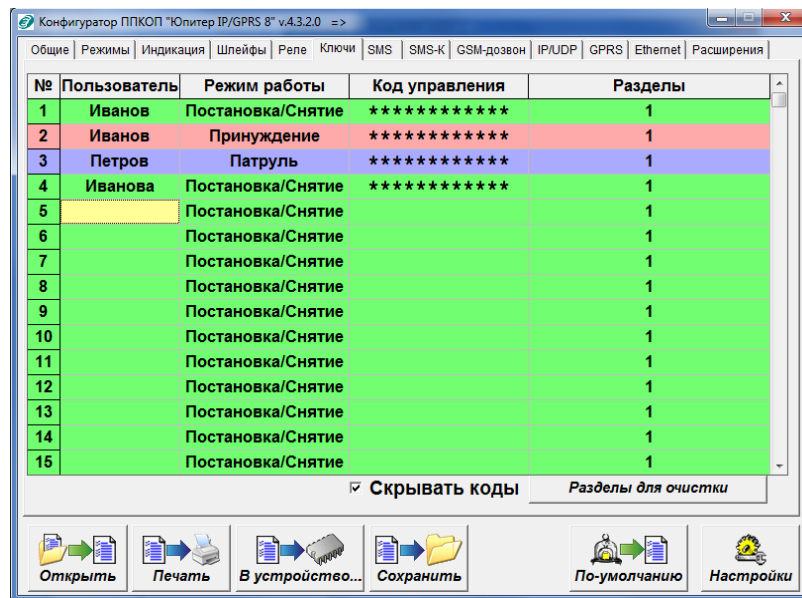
Конфигуратор ППКОП "Юпитер IP/GPRS 8" v.4.3.2.0 =>

Общие | Режимы | Индикация | Шлейфы | Реле | Ключи | SMS | SMS-К | GSM-дозвон | IP/UDP | GPRS | Ethernet | Расширения

| № | Пользователь | Режим работы | Код управления | Разделы |
|---|---|---|---|---|
| 1 | Иванов | Постановка/Снятие | ************ | 1 |
| 2 | Иванов | Принуждение | ************ | 1 |
| 3 | Петров | Патруль | ************ | 1 |
| 4 | Иванова | Постановка/Снятие | ************ | 1 |
| 5 | | Постановка/Снятие | | 1 |
| 6 | | Постановка/Снятие | | 1 |
| 7 | | Постановка/Снятие | | 1 |
| 8 | | Постановка/Снятие | | 1 |
| 9 | | Постановка/Снятие | | 1 |
| 10 | | Постановка/Снятие | | 1 |
| 11 | | Постановка/Снятие | | 1 |
| 12 | | Постановка/Снятие | | 1 |
| 13 | | Постановка/Снятие | | 1 |
| 14 | | Постановка/Снятие | | 1 |
| 15 | | Постановка/Снятие | | 1 |

Скрывать коды
Разделы для очистки

Открыть
Печать
В устройство...
Сохранить
По-умолчанию
Настройки